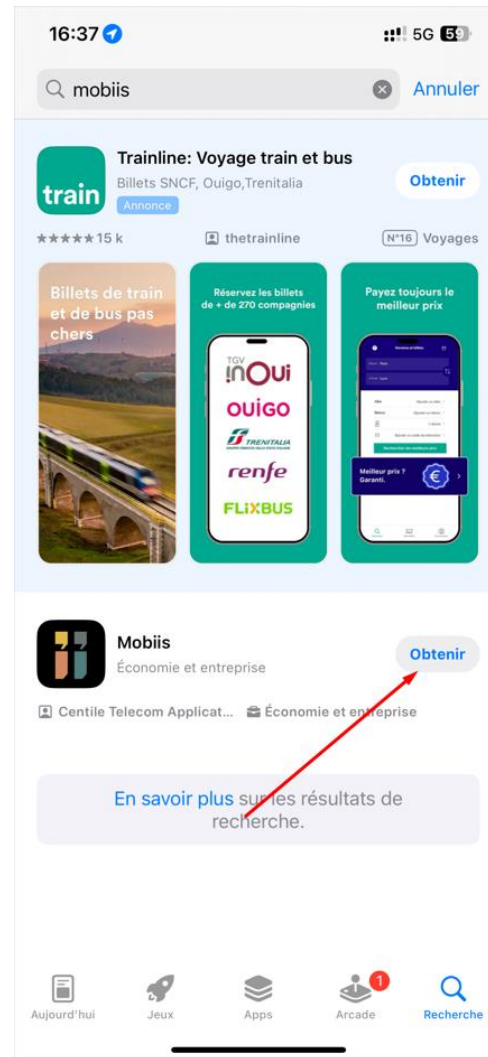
16:37 5G 59

mobiis

Annuler

train

Trainline: Voyage train et bus

Billets SNCF, Ouigo,Trenitalia

Annonce

Obtenir

★★★★★ 15 k

thetrainline

N°16 Voyages

Billets de train et de bus pas chers

Réservez les billets de + de 270 compagnies

TGV inOui

OUIGO

TRENITALIA

renfe

FLIXBUS

Payez toujours le meilleur prix

Meilleur prix ? Garanti.

Mobiis

Économie et entreprise

Obtenir

Centile Telecom Applicat...

Économie et entreprise

En savoir plus sur les résultats de recherche.

Aujourd'hui

Jeux

Apps

1

Arcade

Recherche